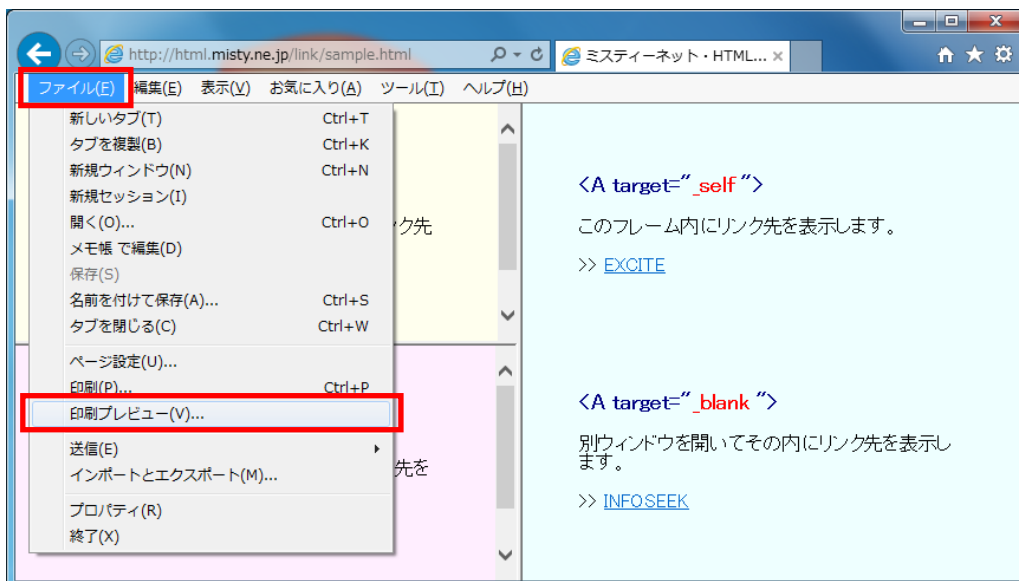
http://html.misty.ne.jp/link/sample.html

ミスティーネット・HTML...

ファイル(F) 編集(E) 表示(V) お気に入り(A) ツール(T) ヘルプ(H)

新しいタブ(T) Ctrl+T
タブを複製(B) Ctrl+K
新規ウィンドウ(N) Ctrl+N
新規セッション(I)
開く(O)... Ctrl+O
メモ帳 で編集(D)
保存(S)
名前を付けて保存(A)... Ctrl+S
タブを閉じる(C) Ctrl+W
ページ設定(U)...
印刷(P)... Ctrl+P
印刷プレビュー(V)...
送信(E)
インポートとエクスポート(M)...
プロパティ(R)
終了(X)

ク先

先を

<A target="_self">

このフレーム内にリンク先を表示します。

>> EXCITE

<A target="_blank">

別ウィンドウを開いてその内にリンク先を表示します。

>> INFOSEEK